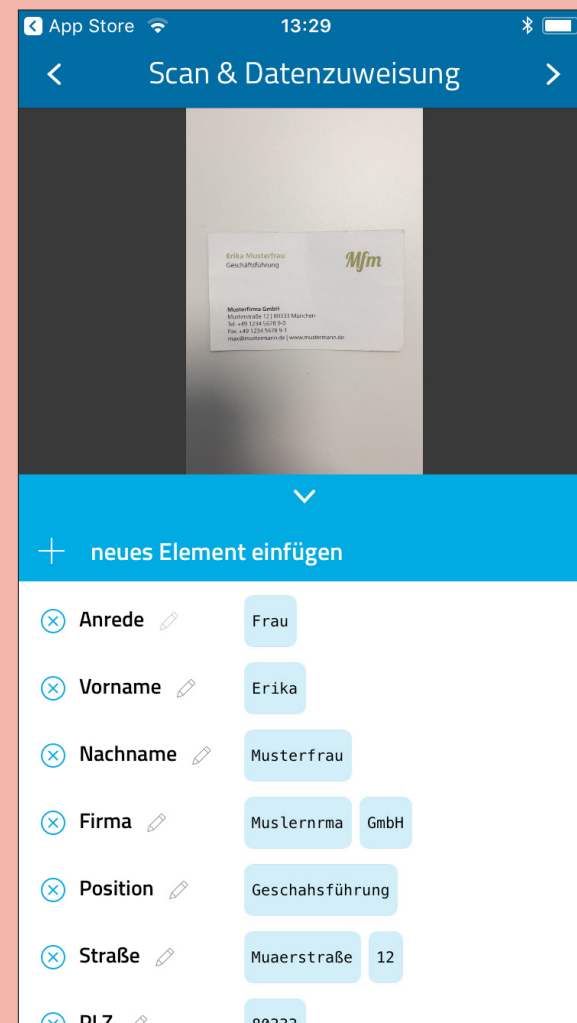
App Store 13:29

Scan & Datenzuweisung

Erika Musterfrau
Geschäftsführung

Mfm

Musterfirma GmbH
Musterstraße 12 | 80333 München
Tel. +49 1234 5678 9-0
Fax. +49 1234 5678 9-1
max@mustermann.de | www.mustermann.de

neues Element einfügen

Anrede Frau
Vorname Erika
Nachname Musterfrau
Firma Muslernrma GmbH
Position Geschahsführung
Straße Muaerstraße 12
PLZ 80333